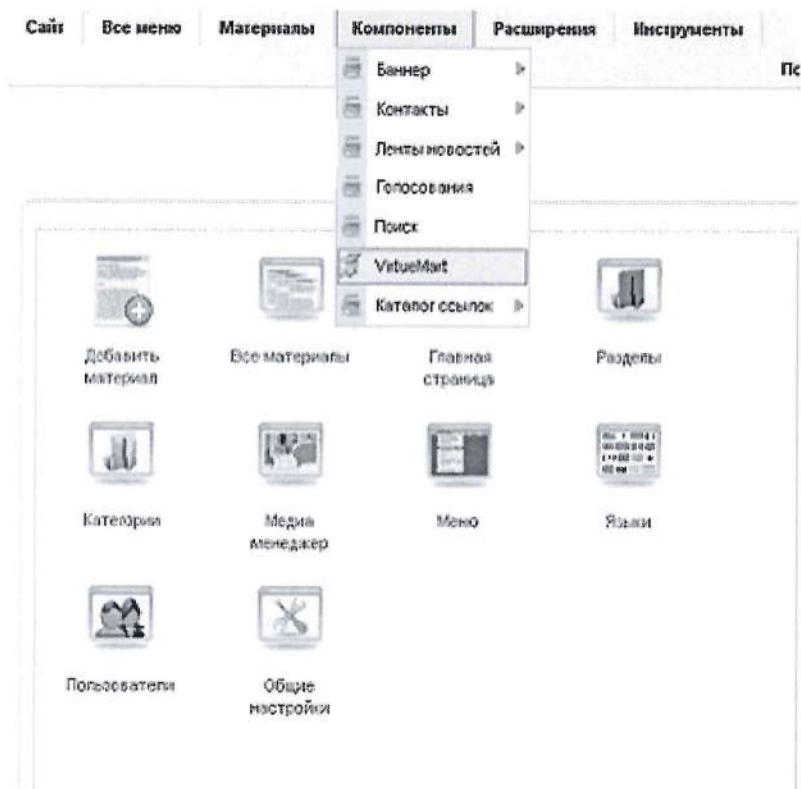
Сайт Все меню Материалы Компоненты Расширения Инструменты

По

Баннер

Контакты

Ленты новостей

Голосования

Поиск

VirtueMart

Каталог ссылок

Добавить материал

Все материалы

Главная страница

Разделы

Категории

Медиа менеджер

Меню

Языки

Пользователи

Общие настройки